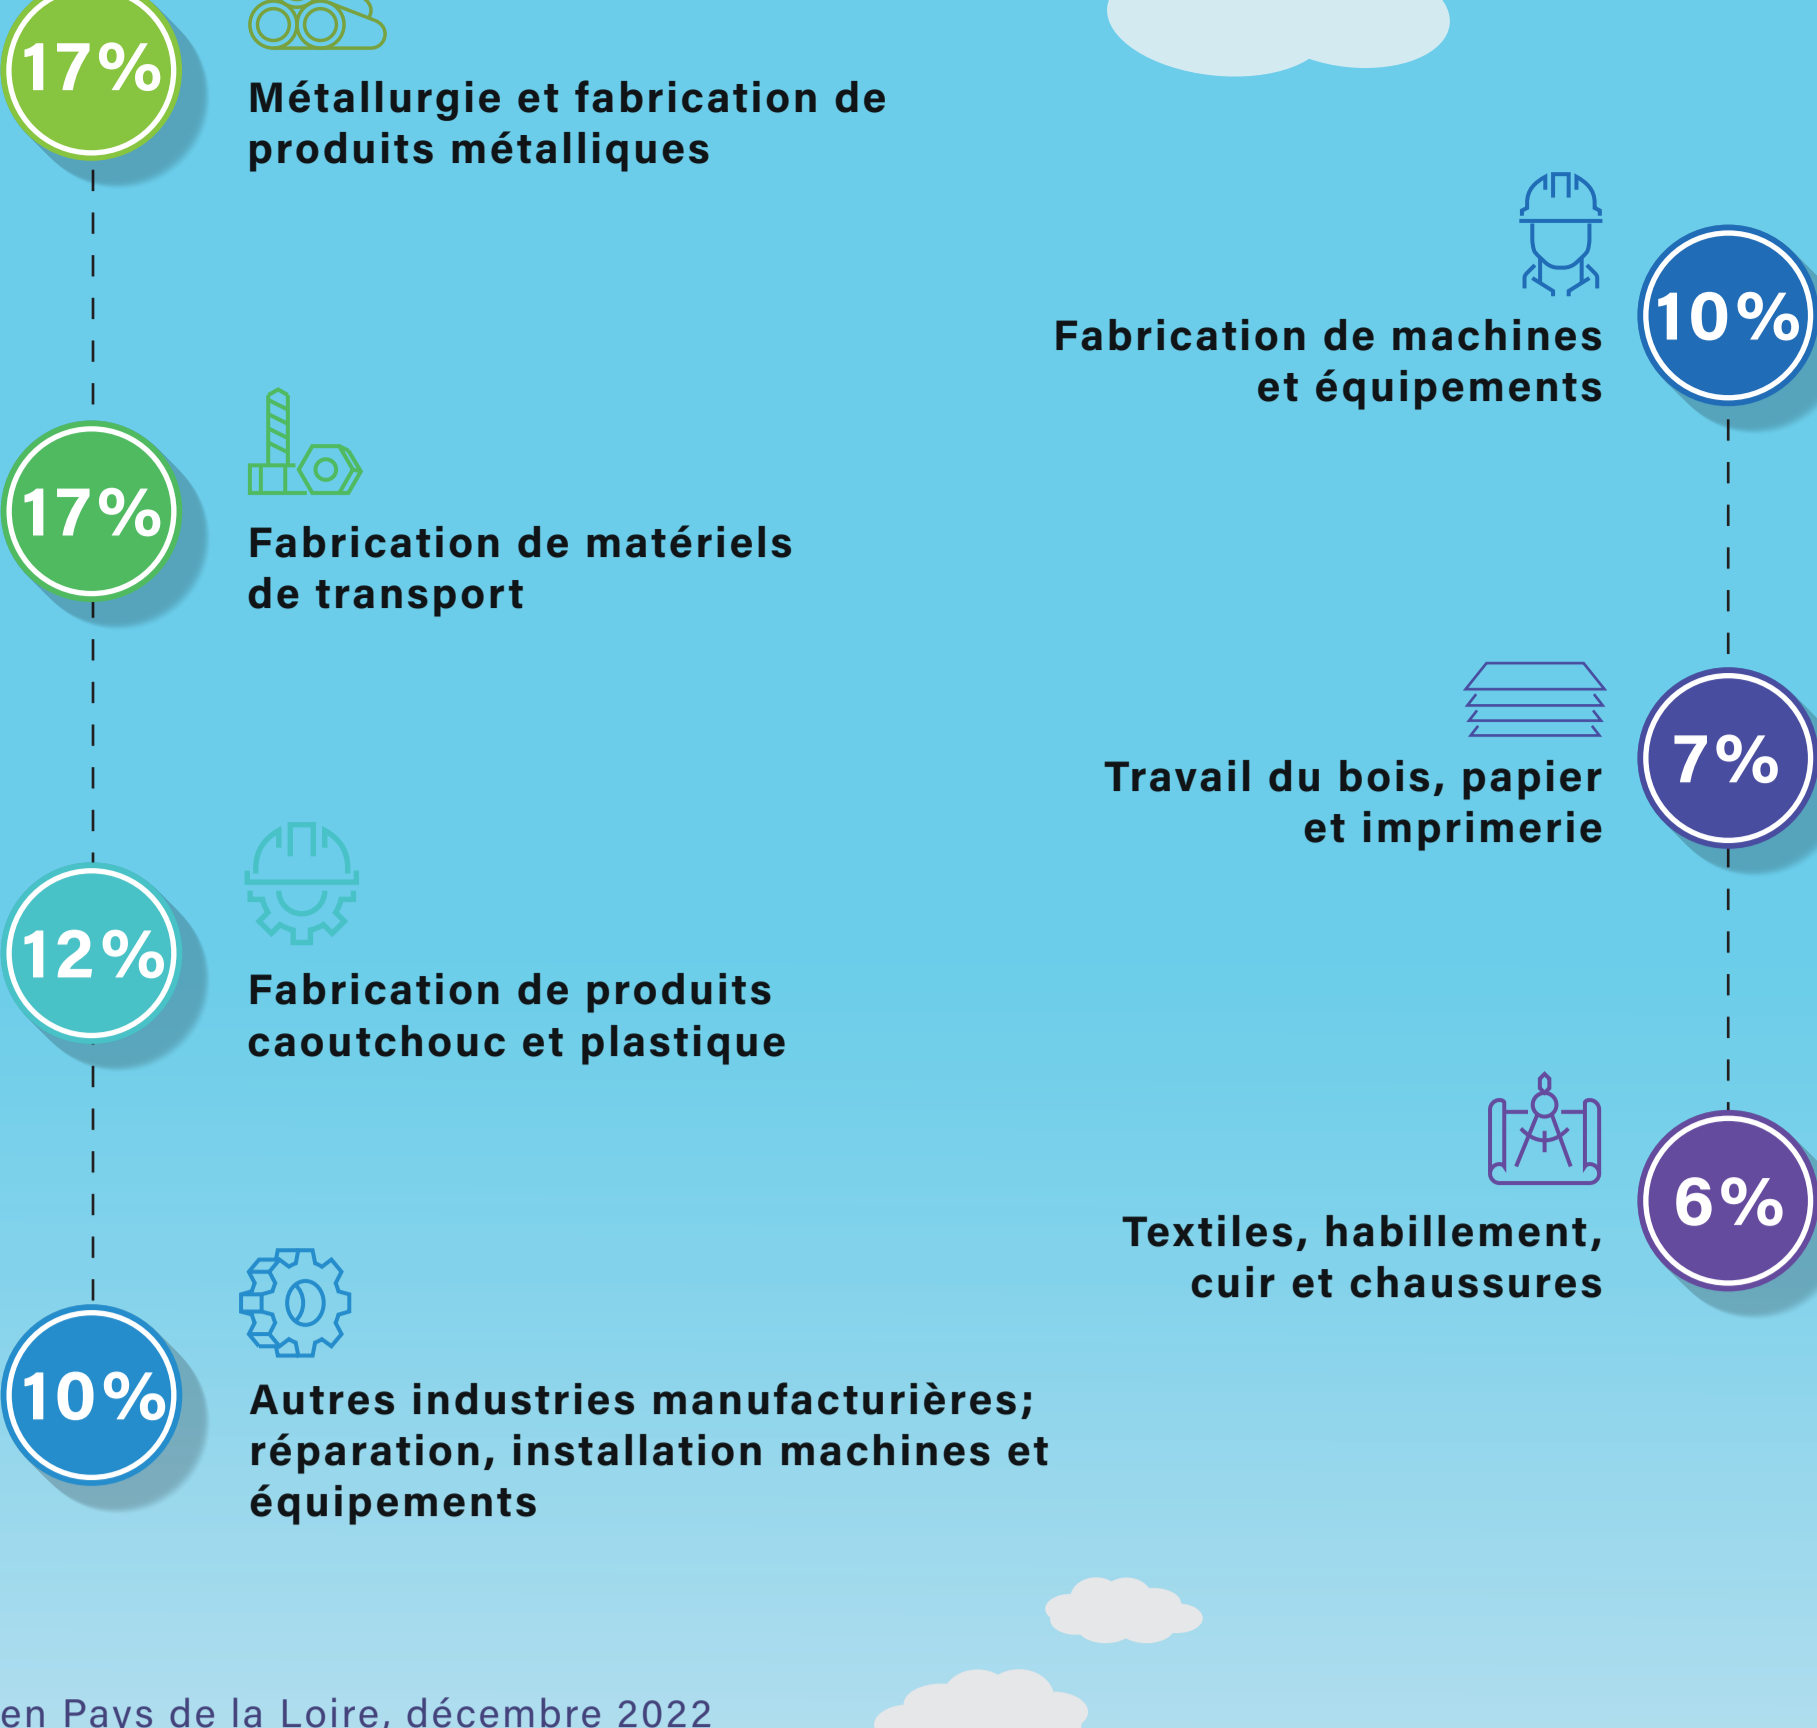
17%
Métallurgie et fabrication de produits métalliques

10%
Fabrication de machines et équipements

17%
Fabrication de matériels de transport

7%
Travail du bois, papier et imprimerie

12%
Fabrication de produits caoutchouc et plastique

6%
Textiles, habillement, cuir et chaussures

10%
Autres industries manufacturières; réparation, installation machines et équipements

en Pays de la Loire, décembre 2022